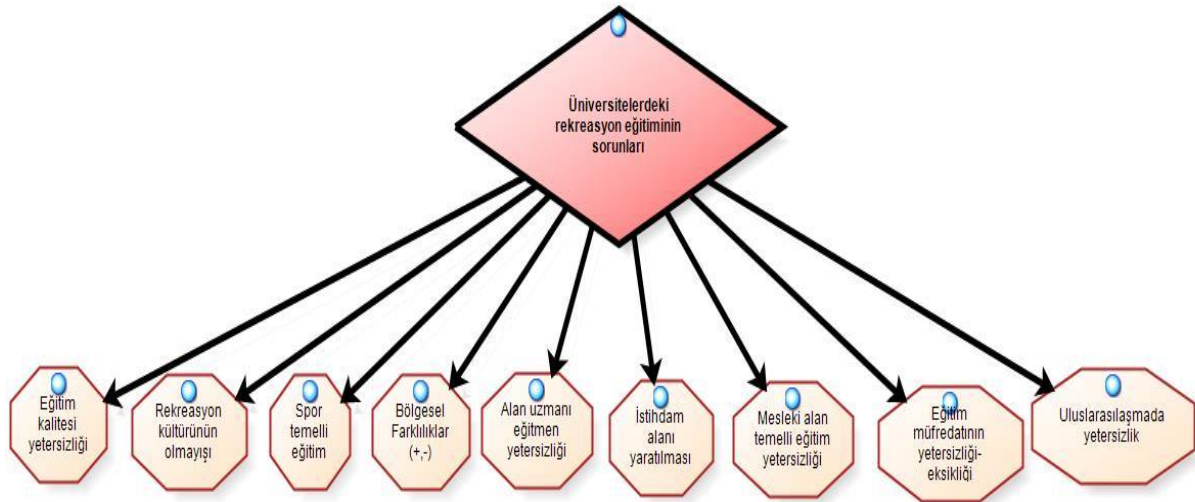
Üniversitelerdeki rekreasyon eğitiminin sorunları

Eğitim kalitesi yetersizliği

Rekreasyon kültürünün olmayışı

Spor temelli eğitim

Bölgesel Farklılıklar (+,-)

Alan uzmanı eğitmen yetersizliği

İstihdam alanı yaratılması

Mesleki alan temelli eğitim yetersizliği

Eğitim müfredatının yetersizliği-eksikliği

Uluslarasılaşmada yetersizlik